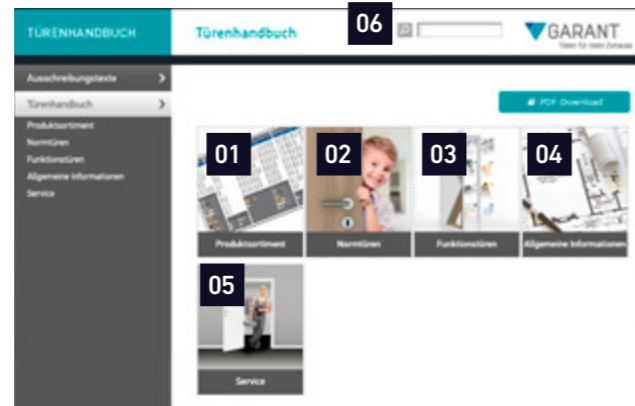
TÜRENHANDBUCH

Türenhandbuch

06

GARANT
Türen für mein Zuhause

Ausschreibungstexte >

Türenhandbuch >

Produktsortiment

Normtüren

Funktionstüren

Allgemeine Informationen

Service

PDF-Download

01
Produktsortiment

02
Normtüren

03
Funktionstüren

04
Allgemeine Informationen

05
Service